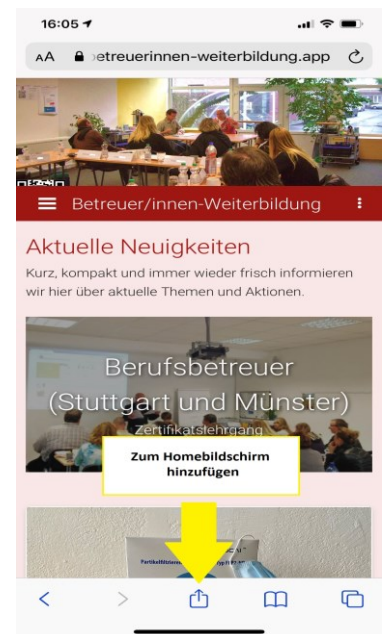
16:05

AA etreuerinnen-weiterbildung.app

Betreuer/innen-Weiterbildung

Aktuelle Neuigkeiten

Kurz, kompakt und immer wieder frisch informieren wir hier über aktuelle Themen und Aktionen.

Berufsbetreuer (Stuttgart und Münster)

Zertifikatslehrgang

Zum Homebildschirm hinzufügen

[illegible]